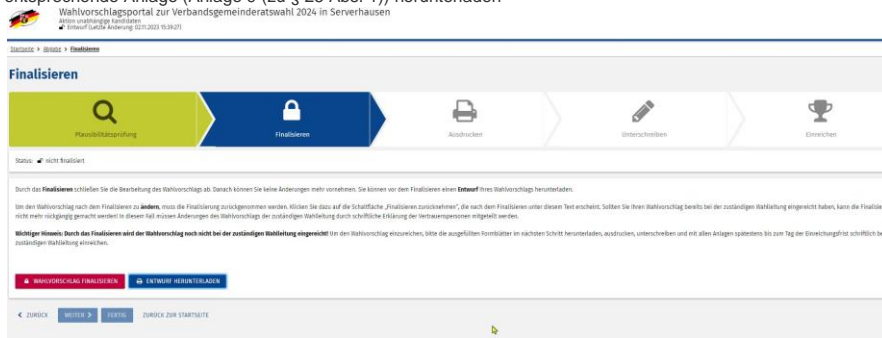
entsprechende Anlage (Anlage 3 (zu § 26 Abs. 4)) herunterladen

Wahlvorschlagsportal zur Verbandsgemeinderatswahl 2024 in Serverhausen
Aktion unabhängige Kandidaten
Entwurf (Letzte Änderung: 02.11.2023 15:39:27)

Startseite > Wahlvorschlag > Finalisieren

Finalisieren

Plausibilitätsprüfung
Finalisieren
Ausdrucken
Unterschreiben
Einreichen

Status: nicht finalisiert

Durch das **Finalisieren** schließen Sie die Bearbeitung des Wahlvorschlags ab. Danach können Sie keine Änderungen mehr vornehmen. Sie können vor dem Finalisieren einen **Entwurf** Ihres Wahlvorschlags herunterladen.

Um den Wahlvorschlag nach dem Finalisieren zu **ändern**, muss die Finalisierung zurückgenommen werden. Klicken Sie dazu auf die Schaltfläche „Finalisieren zurücknehmen", die nach dem Finalisieren unter diesem Text erscheint. Sollten Sie Ihren Wahlvorschlag bereits bei der zuständigen Wahlleitung eingereicht haben, kann die Finalisie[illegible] nicht mehr rückgängig gemacht werden! In diesem Fall müssen Änderungen des Wahlvorschlags der zuständigen Wahlleitung durch schriftliche Erklärung der Vertrauenspersonen mitgeteilt werden.

**Wichtiger Hinweis: Durch das Finalisieren wird der Wahlvorschlag noch nicht bei der zuständigen Wahlleitung eingereicht!** Um den Wahlvorschlag einzureichen, bitte die ausgefüllten Formblätter im nächsten Schritt herunterladen, ausdrucken, unterschreiben und mit allen Anlagen spätestens bis zum Tag der Einreichungsfrist schriftlich b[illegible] zuständigen Wahlleitung einreichen.

WAHLVORSCHLAG FINALISIEREN
ENTWURF HERUNTERLADEN

< ZURÜCK
WEITER >
FERTIG
ZURÜCK ZUR STARTSEITE